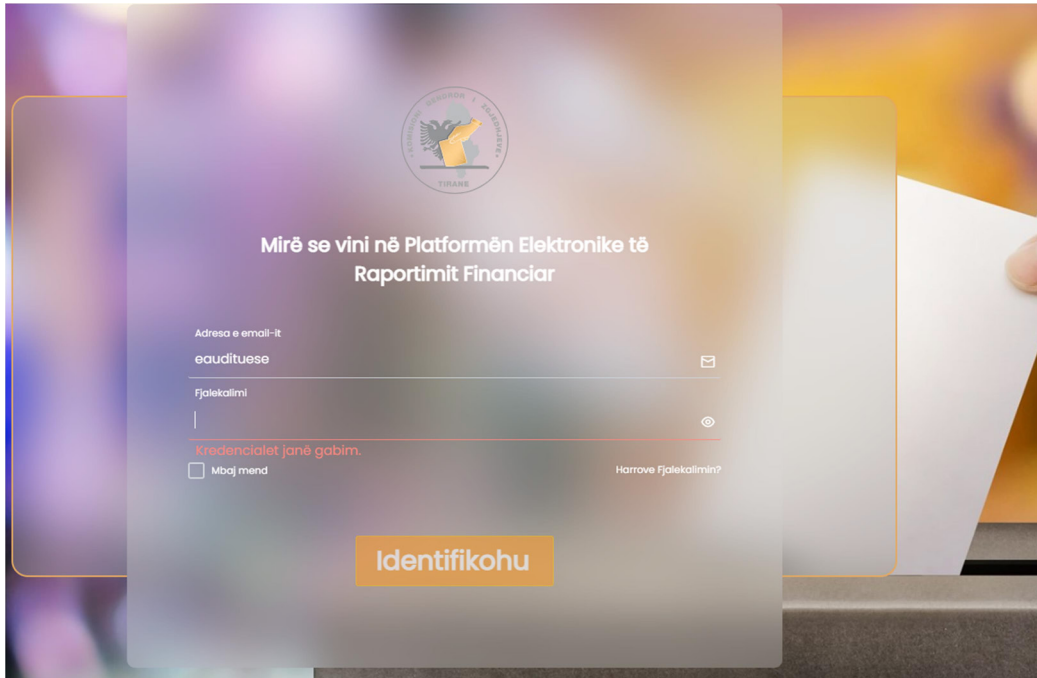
KOMISIONI QENDROR I ZGJEDHJEVE
TIRANË

Mirë se vini në Platformën Elektronike të Raportimit Financiar

Adresa e email-it
eaudituese

Fjalekalimi

Kredencialet janë gabim.

Mbaj mend

Harrove Fjalekalimin?

Identifikohu